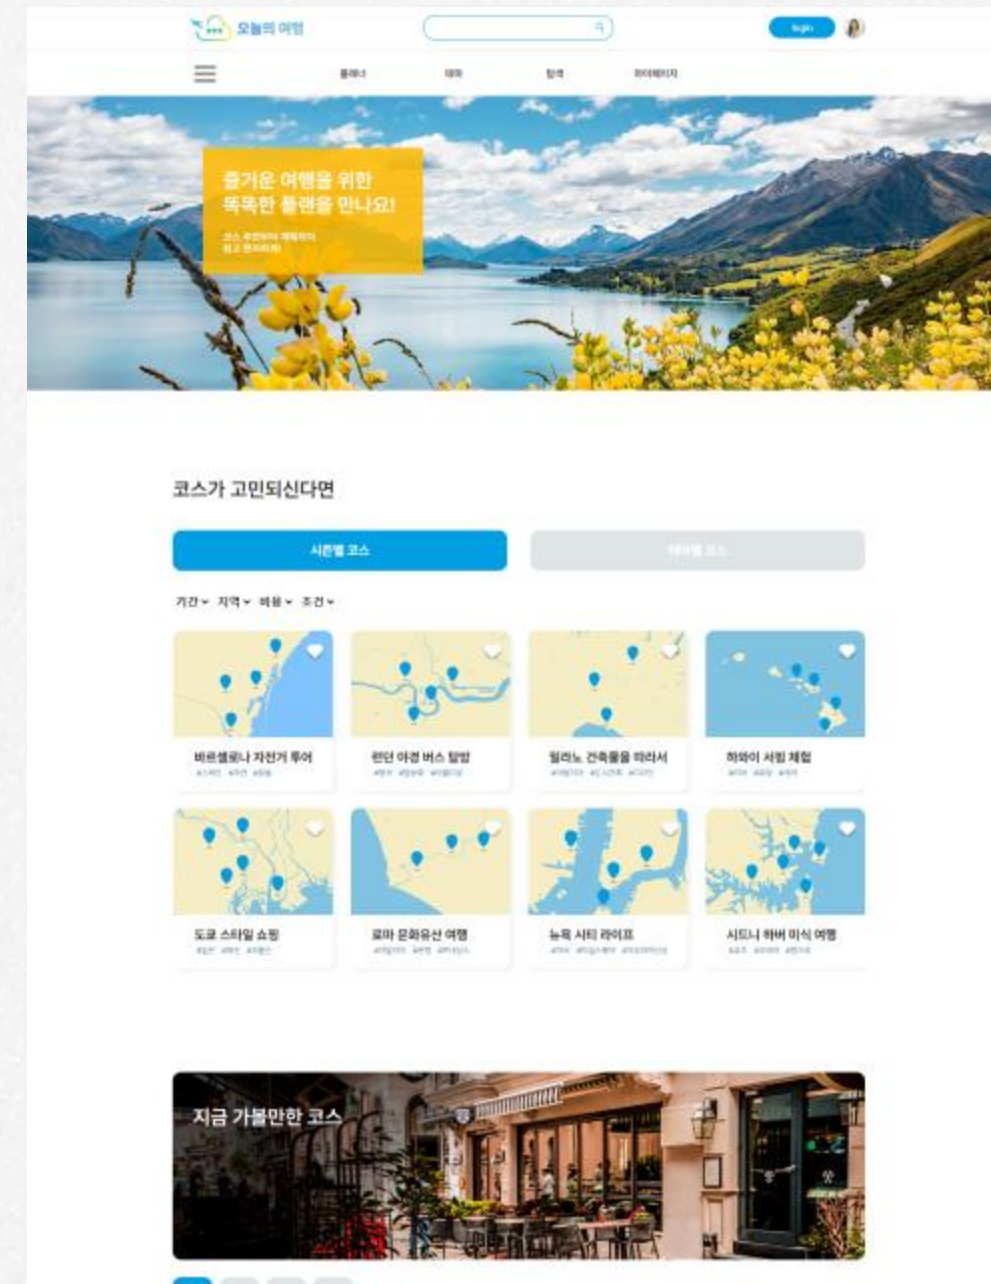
오늘의 여행

login

플래너 테마 탐색 마이페이지

즐거운 여행을 위한
똑똑한 플랜을 만나요!

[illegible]

코스가 고민되신다면

시즌별 코스

테마별 코스

기간 지역 비용 조건

바르셀로나 자전거 투어
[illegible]

런던 야경 버스 탐방
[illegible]

밀라노 건축물을 따라서
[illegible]

하와이 서핑 체험
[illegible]

도쿄 스타일 쇼핑
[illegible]

로마 문화유산 여행
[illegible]

뉴욕 시티 라이프
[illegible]

시드니 하버 미식 여행
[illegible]

지금 가볼만한 코스